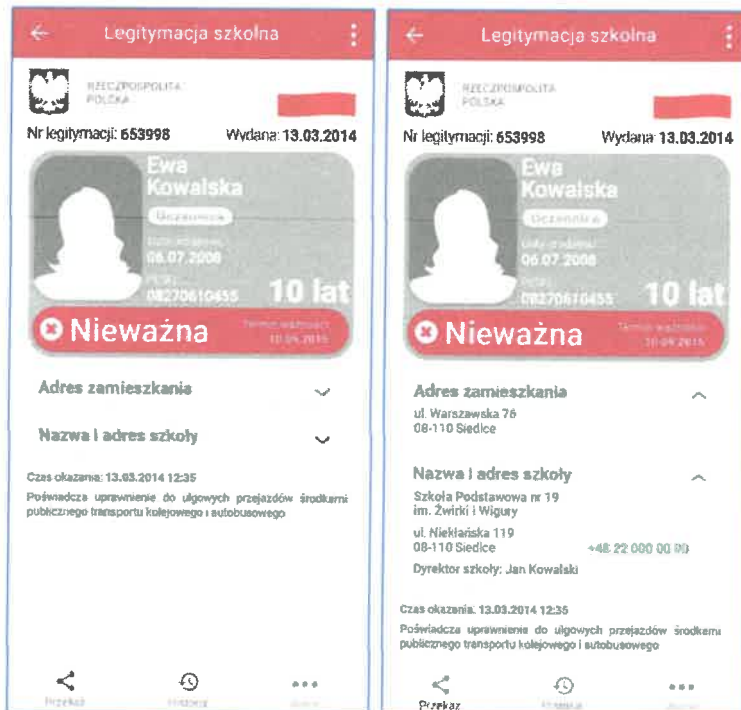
Legitymacja szkolna

RZECZPOSPOLITA POLSKA

Nr legitymacji: 653998 Wydana: 13.03.2014

Ewa Kowalska

Uczennica

Data urodzenia: 06.07.2008

PESEL: 08270610455

10 lat

Nieważna

Termin ważności: 10.09.2015

Adres zamieszkania

Nazwa i adres szkoły

Czas okazania: 13.03.2014 12:35

Poświadcza uprawnienie do ulgowych przejazdów środkami publicznego transportu kolejowego i autobusowego

Przekaż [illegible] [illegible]

Legitymacja szkolna

RZECZPOSPOLITA POLSKA

Nr legitymacji: 653998 Wydana: 13.03.2014

Ewa Kowalska

Uczennica

Data urodzenia: 06.07.2008

PESEL: 08270610455

10 lat

Nieważna

Termin ważności: 10.09.2015

Adres zamieszkania

ul. Warszawska 76
08-110 Siedlce

Nazwa i adres szkoły

Szkoła Podstawowa nr 19
im. Żwirki i Wigury

ul. Niekłańska 119
08-110 Siedlce +48 22 000 00 00

Dyrektor szkoły: Jan Kowalski

Czas okazania: 13.03.2014 12:35

Poświadcza uprawnienie do ulgowych przejazdów środkami publicznego transportu kolejowego i autobusowego

Przekaż Historia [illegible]